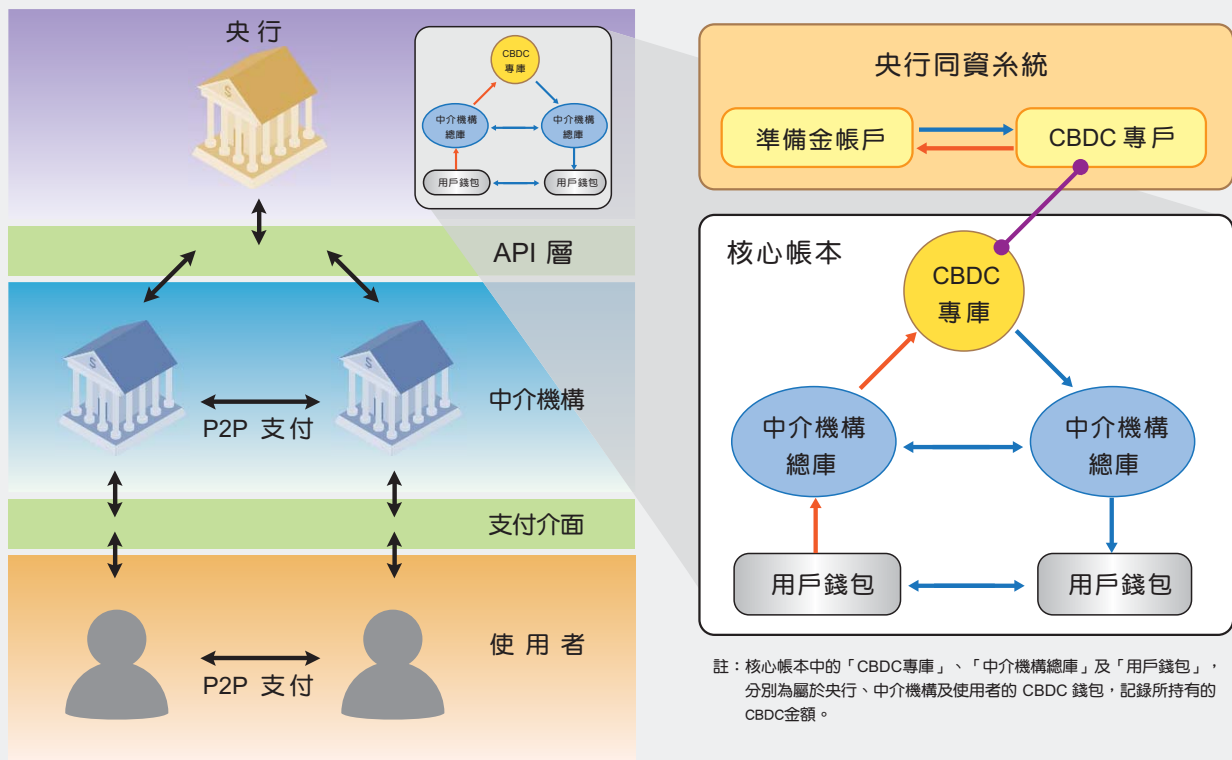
央行

CBDC
專庫

中介機構
總庫

中介機構
總庫

用戶錢包

用戶錢包

API 層

中介機構

P2P 支付

支付介面

使用者

P2P 支付

央行同資系統

準備金帳戶

CBDC 專戶

核心帳本

CBDC
專庫

中介機構
總庫

中介機構
總庫

用戶錢包

用戶錢包

註：核心帳本中的「CBDC專庫」、「中介機構總庫」及「用戶錢包」，分別為屬於央行、中介機構及使用者的 CBDC 錢包，記錄所持有的CBDC金額。